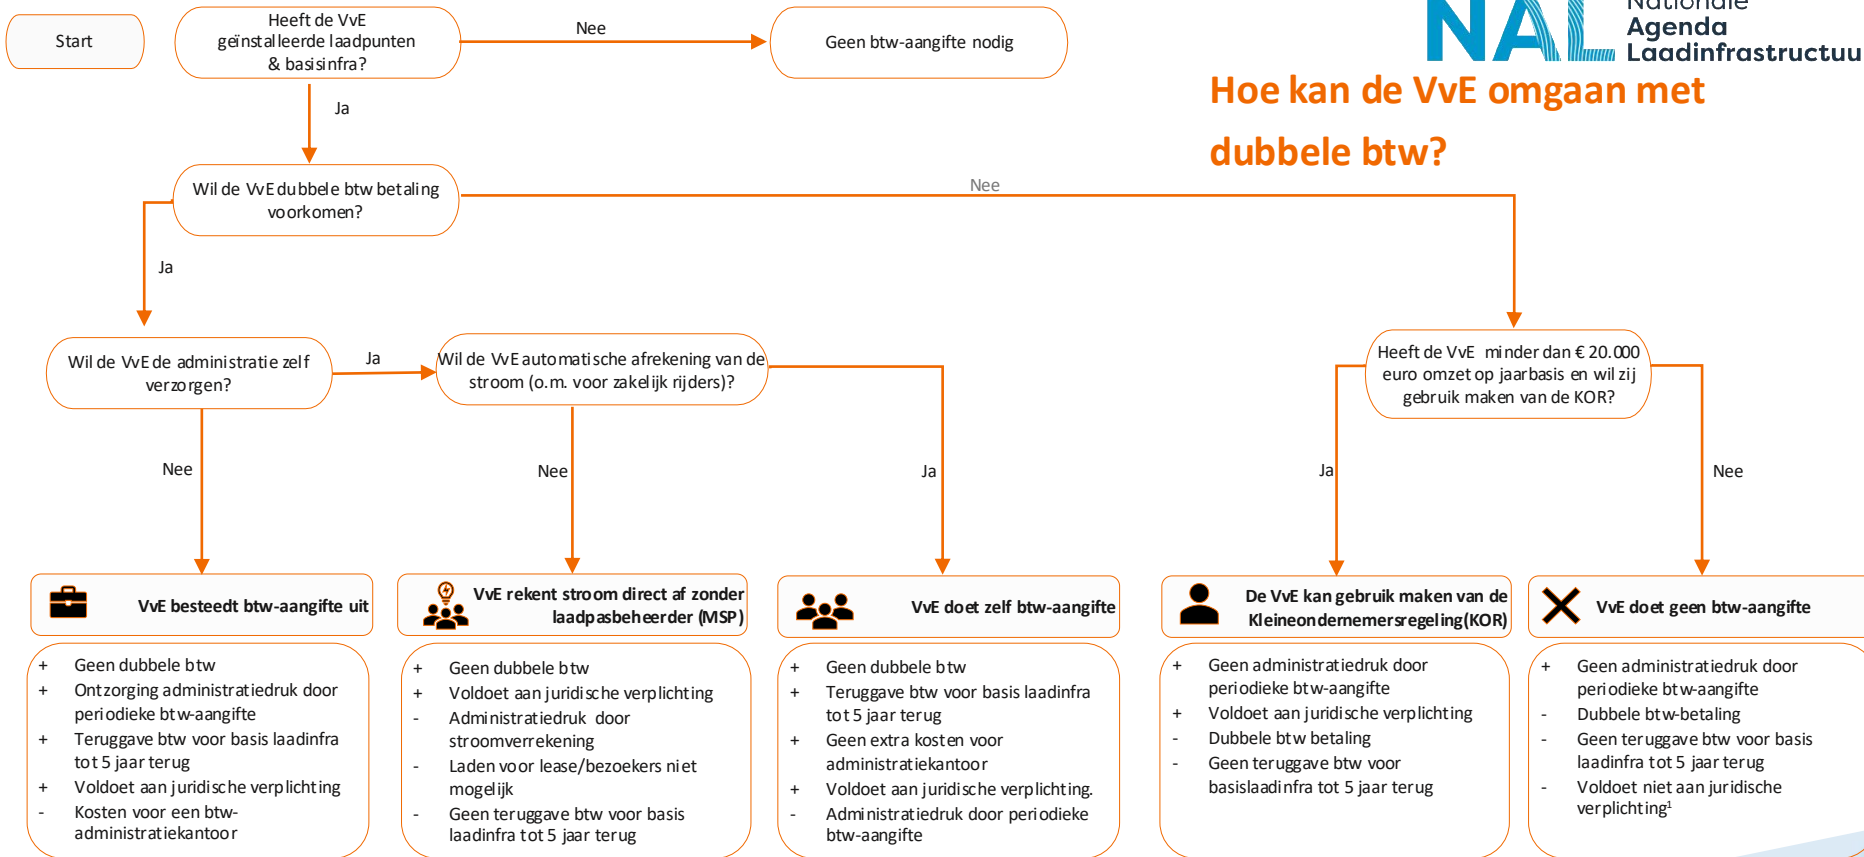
NAL Nationale Agenda Laadinfrastructuu

Hoe kan de VvE omgaan met dubbele btw?

Start

Heeft de VvE geïnstalleerde laadpunten & basisinfra?

Nee

Geen btw-aangifte nodig

Ja

Wil de VvE dubbele btw betaling voorkomen?

Nee

Ja

Wil de VvE de administratie zelf verzorgen?

Ja

Wil de VvE automatische afrekening van de stroom (o.m. voor zakelijk rijders)?

Heeft de VvE minder dan € 20.000 euro omzet op jaarbasis en wil zij gebruik maken van de KOR?

Nee

Nee

Ja

Ja

Nee

VvE besteedt btw-aangifte uit

+ Geen dubbele btw
+ Ontzorging administratiedruk door periodieke btw-aangifte
+ Teruggave btw voor basis laadinfra tot 5 jaar terug
+ Voldoet aan juridische verplichting
- Kosten voor een btw-administratiekantoor

VvE rekent stroom direct af zonder laadpasbeheerder (MSP)

+ Geen dubbele btw
+ Voldoet aan juridische verplichting
- Administratiedruk door stroomverrekening
- Laden voor lease/bezoekers niet mogelijk
- Geen teruggave btw voor basis laadinfra tot 5 jaar terug

VvE doet zelf btw-aangifte

+ Geen dubbele btw
+ Teruggave btw voor basis laadinfra tot 5 jaar terug
+ Geen extra kosten voor administratiekantoor
+ Voldoet aan juridische verplichting.
- Administratiedruk door periodieke btw-aangifte

De VvE kan gebruik maken van de Kleineondernemersregeling (KOR)

+ Geen administratiedruk door periodieke btw-aangifte
+ Voldoet aan juridische verplichting
- Dubbele btw betaling
- Geen teruggave btw voor basislaadinfra tot 5 jaar terug

VvE doet geen btw-aangifte

+ Geen administratiedruk door periodieke btw-aangifte
- Dubbele btw-betaling
- Geen teruggave btw voor basis laadinfra tot 5 jaar terug
- Voldoet niet aan juridische verplichting$^1$